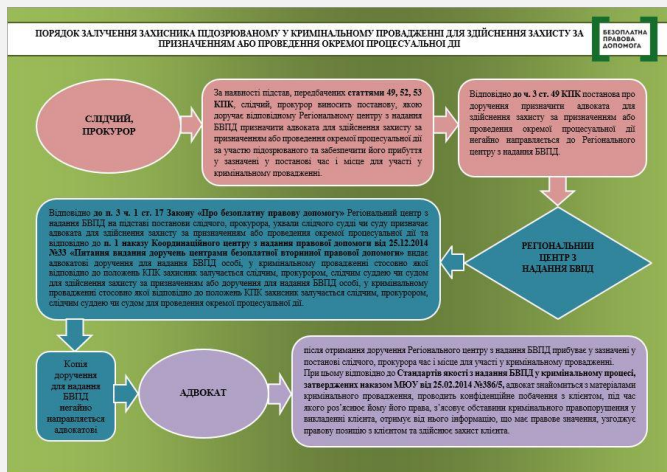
ПОРЯДОК ЗАЛУЧЕННЯ ЗАХИСНИКА ПІДОЗРЮВАНОМУ У КРИМІНАЛЬНОМУ ПРОВАДЖЕННІ ДЛЯ ЗДІЙСНЕННЯ ЗАХИСТУ ЗА ПРИЗНАЧЕННЯМ АБО ПРОВЕДЕННЯ ОКРЕМОЇ ПРОЦЕСУАЛЬНОЇ ДІЇ

БЕЗОПЛАТНА ПРАВОВА ДОПОМОГА

СЛІДЧИЙ, ПРОКУРОР

За наявності підстав, передбачених статтями 49, 52, 53 КПК, слідчий, прокурор виносить постанову, якою доручає відповідному Регіональному центру з надання БВПД призначити адвоката для здійснення захисту за призначенням або проведення окремої процесуальної дії за участю підозрюваного та забезпечити його прибуття у зазначені у постанові час і місце для участі у кримінальному провадженні.

Відповідно до ч. 3 ст. 49 КПК постанова про доручення призначити адвоката для здійснення захисту за призначенням або проведення окремої процесуальної дії негайно направляється до Регіонального центру з надання БВПД.

РЕГІОНАЛЬНИЙ ЦЕНТР З НАДАННЯ БВПД

Відповідно до п. 3 ч. 1 ст. 17 Закону «Про безоплатну правову допомогу» Регіональний центр з надання БВПД на підставі постанови слідчого, прокурора, ухвали слідчого судді чи суду призначає адвоката для здійснення захисту за призначенням або проведення окремої процесуальної дії та відповідно до п. 1 наказу Координаційного центру з надання правової допомоги від 25.12.2014 №33 «Питання видання доручень центрами безоплатної вторинної правової допомоги» видає адвокату доручення для надання БВПД особі, у кримінальному провадженні стосовно якої відповідно до положень КПК захисник залучається слідчим, прокурором, слідчим суддею чи судом для здійснення захисту за призначенням або доручення для надання БВПД особі, у кримінальному провадженні стосовно якої відповідно до положень КПК захисник залучається слідчим, прокурором, слідчим суддею чи судом для проведення окремої процесуальної дії.

Копія доручення для надання БВПД негайно направляється адвокатові

АДВОКАТ

після отримання доручення Регіонального центру з надання БВПД прибуває у зазначені у постанові слідчого, прокурора час і місце для участі у кримінальному провадженні.
При цьому відповідно до Стандартів якості з надання БВПД у кримінальному процесі, затверджених наказом МЮУ від 25.02.2014 №386/5, адвокат знайомиться з матеріалами кримінального провадження, проводить конфіденційне побачення з клієнтом, під час якого роз'яснює йому його права, з'ясовує обставини кримінального правопорушення у викладенні клієнта, отримує від нього інформацію, що має правове значення, узгоджує правову позицію з клієнтом та здійснює захист клієнта.